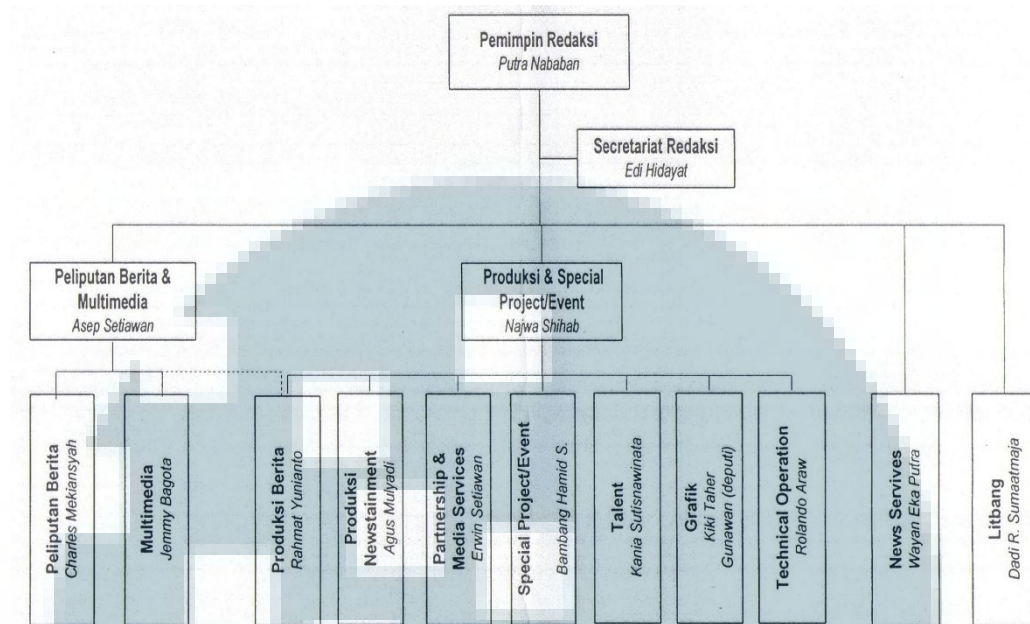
Pemimpin Redaksi
Putra Nababan

Secretariat Redaksi
Edi Hidayat

Peliputan Berita & Multimedia
Asep Setiawan

Produksi & Special Project/Event
Najwa Shihab

Peliputan Berita
Charles Mekiansyah

Multimedia
Jemmy Bagota

Produksi Berita
Rahmat Yunianto

Produksi Newstainment
Agus Mulyadi

Partnership & Media Services
Erwin Setiawan

Special Project/Event
Bambang Hamid S.

Talent
Kania Sutisnawinata

Grafik
Kiki Taher
Gunawan (deputi)

Technical Operation
Rolando Araw

News Servives
Wayan Eka Putra

Litbang
Dadi R. Sumaatmaja